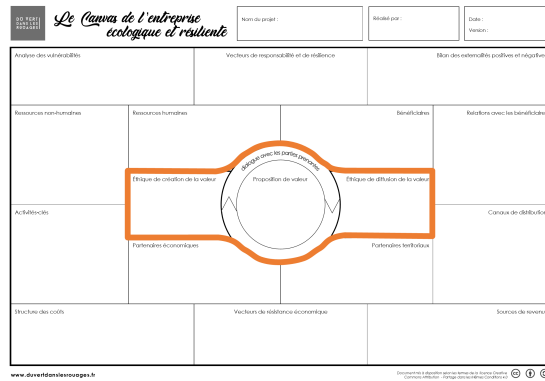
DU VERT DANS LES ROUAGES

Le Canvas de l'entreprise écologique et résiliente

Nom du projet :

Réalisé par :

Date :
Version :

Analyse des vulnérabilités

Vecteurs de responsabilité et de résilience

Bilan des externalités positives et négatives

Ressources non-humaines

Ressources humaines

Bénéficiaires

Relations avec les bénéficiaires

dialogue avec les parties prenantes

Éthique de création de la valeur

Proposition de valeur

Éthique de diffusion de la valeur

Activités-clés

Canaux de distribution

Partenaires économiques

Partenaires territoriaux

Structure des coûts

Vecteurs de résistance économique

Sources de revenus

www.duvertdanslesrouages.fr

Document mis à disposition selon les termes de la licence Creative Commons Attribution - Partage dans les Mêmes Conditions 4.0